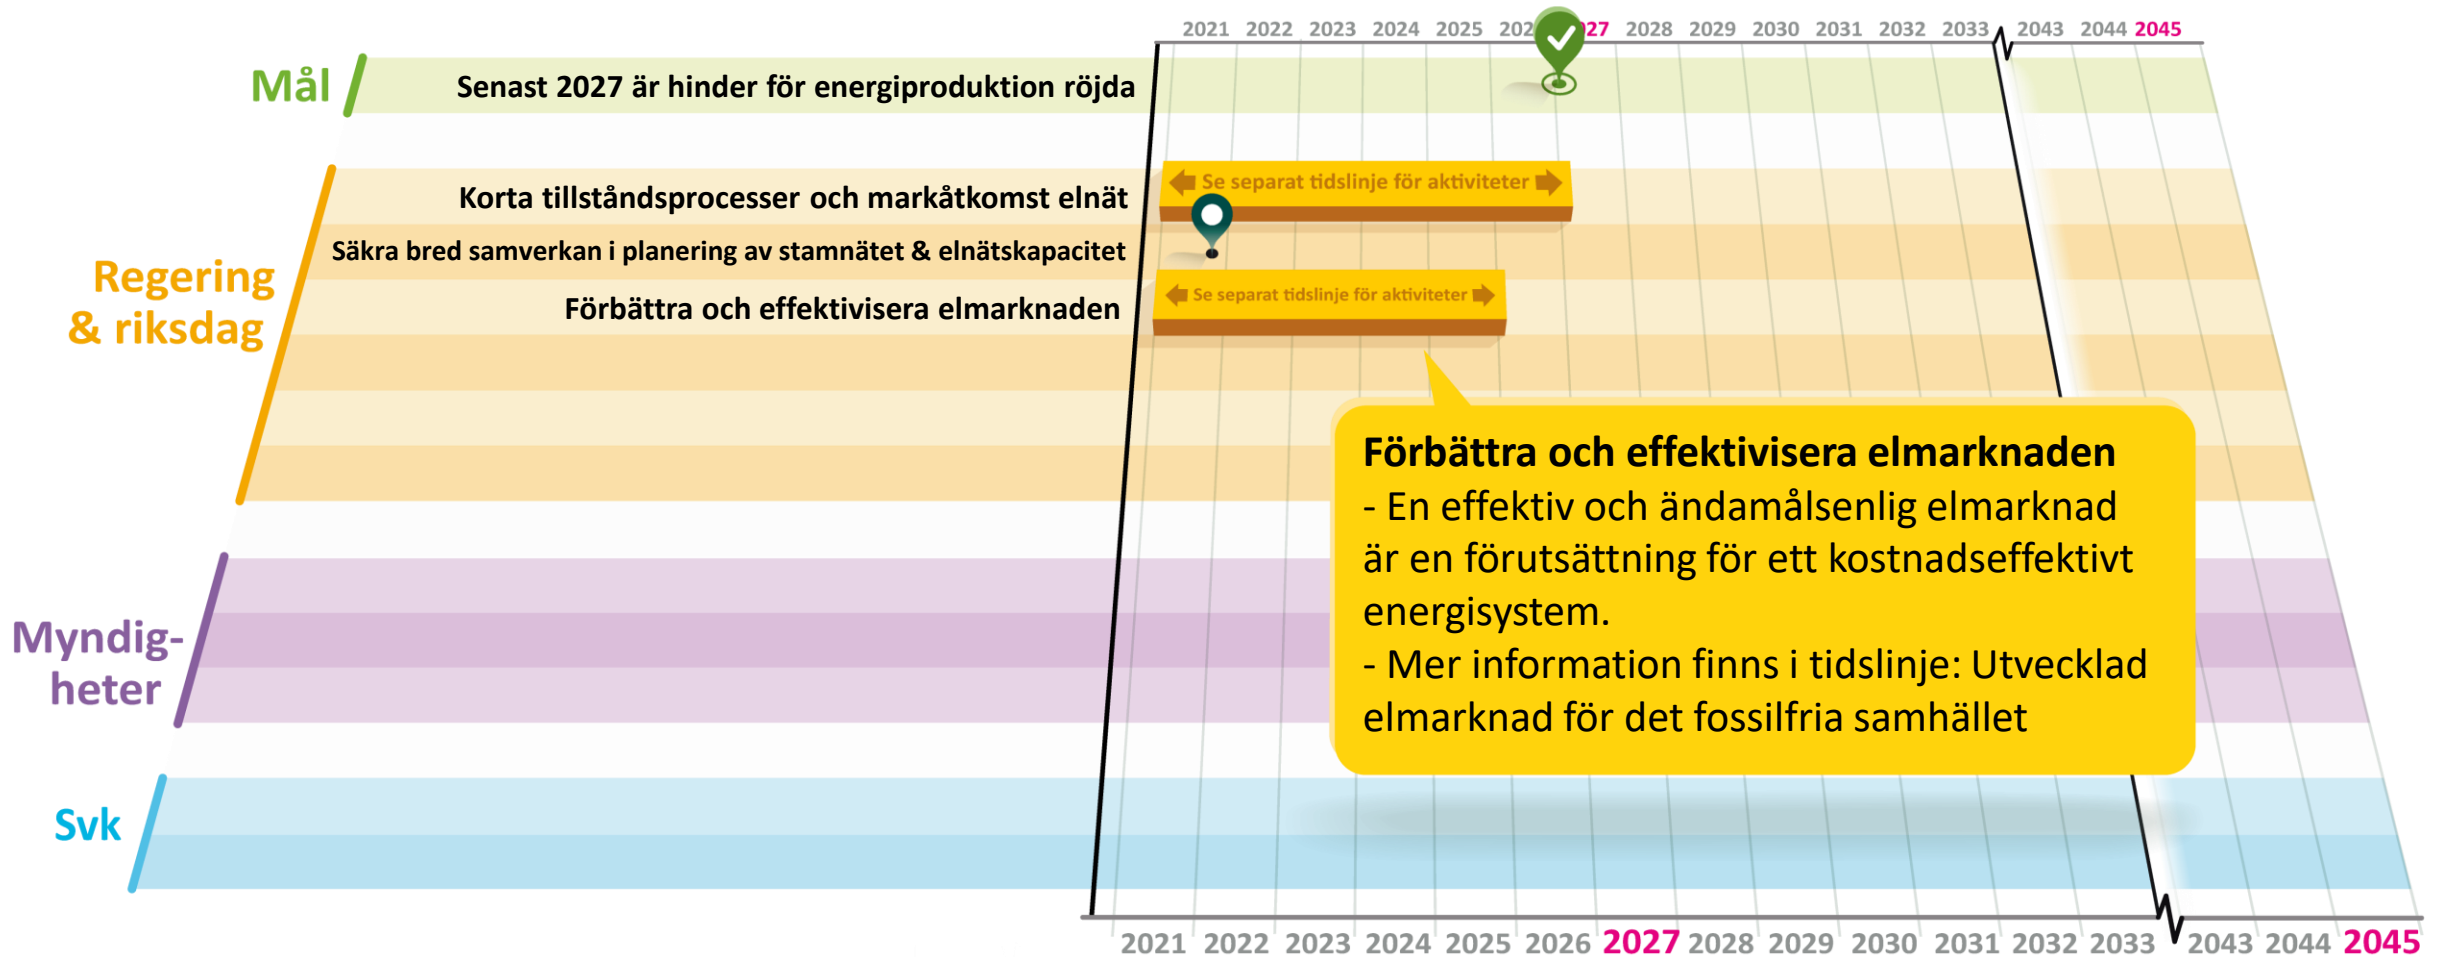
2021 2022 2023 2024 2025 202 27 2028 2029 2030 2031 2032 2033 2043 2044 2045

Mål

Senast 2027 är hinder för energiproduktion röjda

Regering & riksdag

Korta tillståndsprocesser och markåtkomst elnät

Se separat tidslinje för aktiviteter

Säkra bred samverkan i planering av stamnätet & elnätskapacitet

Förbättra och effektivisera elmarknaden

Se separat tidslinje för aktiviteter

Förbättra och effektivisera elmarknaden
- En effektiv och ändamålsenlig elmarknad är en förutsättning för ett kostnadseffektivt energisystem.
- Mer information finns i tidslinje: Utvecklad elmarknad för det fossilfria samhället

Myndig-heter

Svk

2021 2022 2023 2024 2025 2026 2027 2028 2029 2030 2031 2032 2033 2043 2044 2045